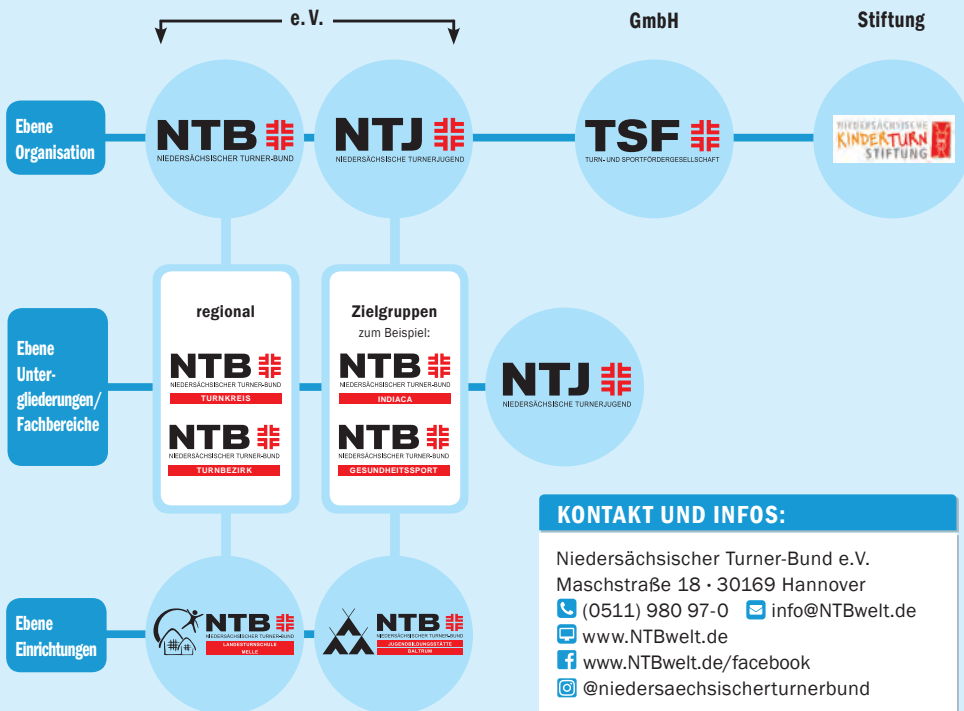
e. V.

GmbH

Stiftung

Ebene Organisation

NTB NIEDERSÄCHSISCHER TURNER-BUND

NTJ NIEDERSÄCHSISCHE TURNERJUGEND

TSF TURN- UND SPORTFÖRDERGESELLSCHAFT

NIEDERSÄCHSISCHE KINDERTURN STIFTUNG

Ebene Untergliederungen/ Fachbereiche

regional

NTB NIEDERSÄCHSISCHER TURNER-BUND TURNKREIS

NTB NIEDERSÄCHSISCHER TURNER-BUND TURNBEZIRK

Zielgruppen zum Beispiel:

NTB NIEDERSÄCHSISCHER TURNER-BUND INDIACA

NTB NIEDERSÄCHSISCHER TURNER-BUND GESUNDHEITSSPORT

NTJ NIEDERSÄCHSISCHE TURNERJUGEND

Ebene Einrichtungen

NTB NIEDERSÄCHSISCHER TURNER-BUND LANDESTURNSCHULE MELLE

NTB NIEDERSÄCHSISCHER TURNER-BUND JUGENDBILDUNGSSTÄTTE BALTRUM

KONTAKT UND INFOS:

Niedersächsischer Turner-Bund e.V.
Maschstraße 18 · 30169 Hannover
(0511) 980 97-0 info@NTBwelt.de
www.NTBwelt.de
www.NTBwelt.de/facebook
@niedersaechsischerturnerbund